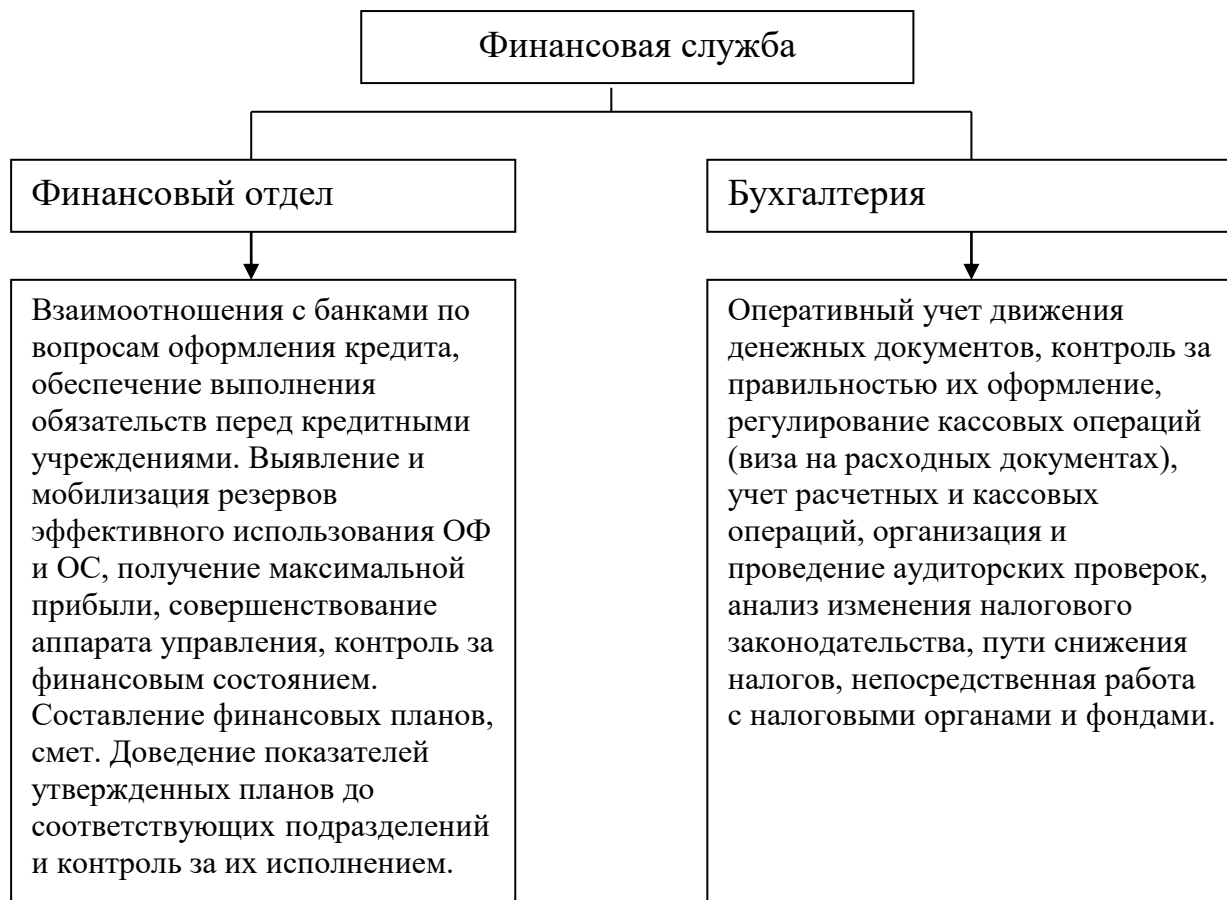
Финансовая служба

Финансовый отдел

Бухгалтерия

Взаимоотношения с банками по вопросам оформления кредита, обеспечение выполнения обязательств перед кредитными учреждениями. Выявление и мобилизация резервов эффективного использования ОФ и ОС, получение максимальной прибыли, совершенствование аппарата управления, контроль за финансовым состоянием. Составление финансовых планов, смет. Доведение показателей утвержденных планов до соответствующих подразделений и контроль за их исполнением.

Оперативный учет движения денежных документов, контроль за правильностью их оформление, регулирование кассовых операций (виза на расходных документах), учет расчетных и кассовых операций, организация и проведение аудиторских проверок, анализ изменения налогового законодательства, пути снижения налогов, непосредственная работа с налоговыми органами и фондами.